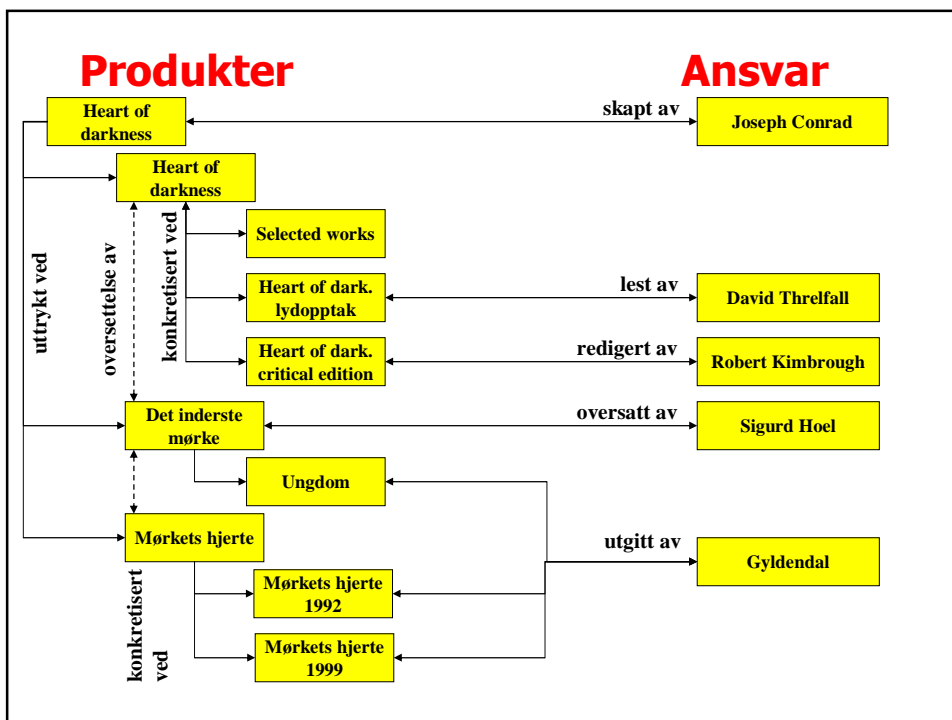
Produkter

Ansvar

Heart of darkness

skapt av

Joseph Conrad

Heart of darkness

uttrykt ved

oversettelse av

konkretisert ved

Selected works

Heart of dark. lydopptak

lest av

David Threlfall

Heart of dark. critical edition

redigert av

Robert Kimbrough

Det innerste mørke

oversatt av

Sigurd Hoel

Ungdom

Mørkets hjerte

utgitt av

Gyldendal

konkretisert ved

Mørkets hjerte 1992

Mørkets hjerte 1999